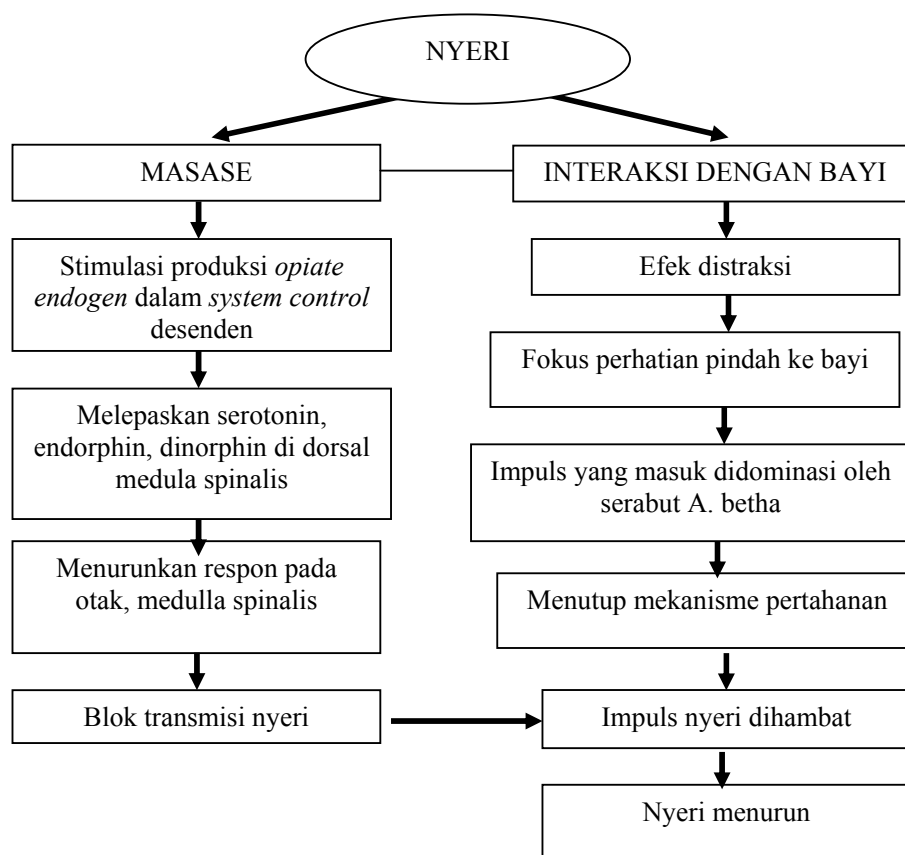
NYERI

MASASE

Stimulasi produksi *opiate endogen* dalam *system control* desenden

Melepaskan serotonin, endorphin, dinorphin di dorsal medula spinalis

Menurunkan respon pada otak, medulla spinalis

Blok transmisi nyeri

INTERAKSI DENGAN BAYI

Efek distraksi

Fokus perhatian pindah ke bayi

Impuls yang masuk didominasi oleh serabut A. betha

Menutup mekanisme pertahanan

Impuls nyeri dihambat

Nyeri menurun